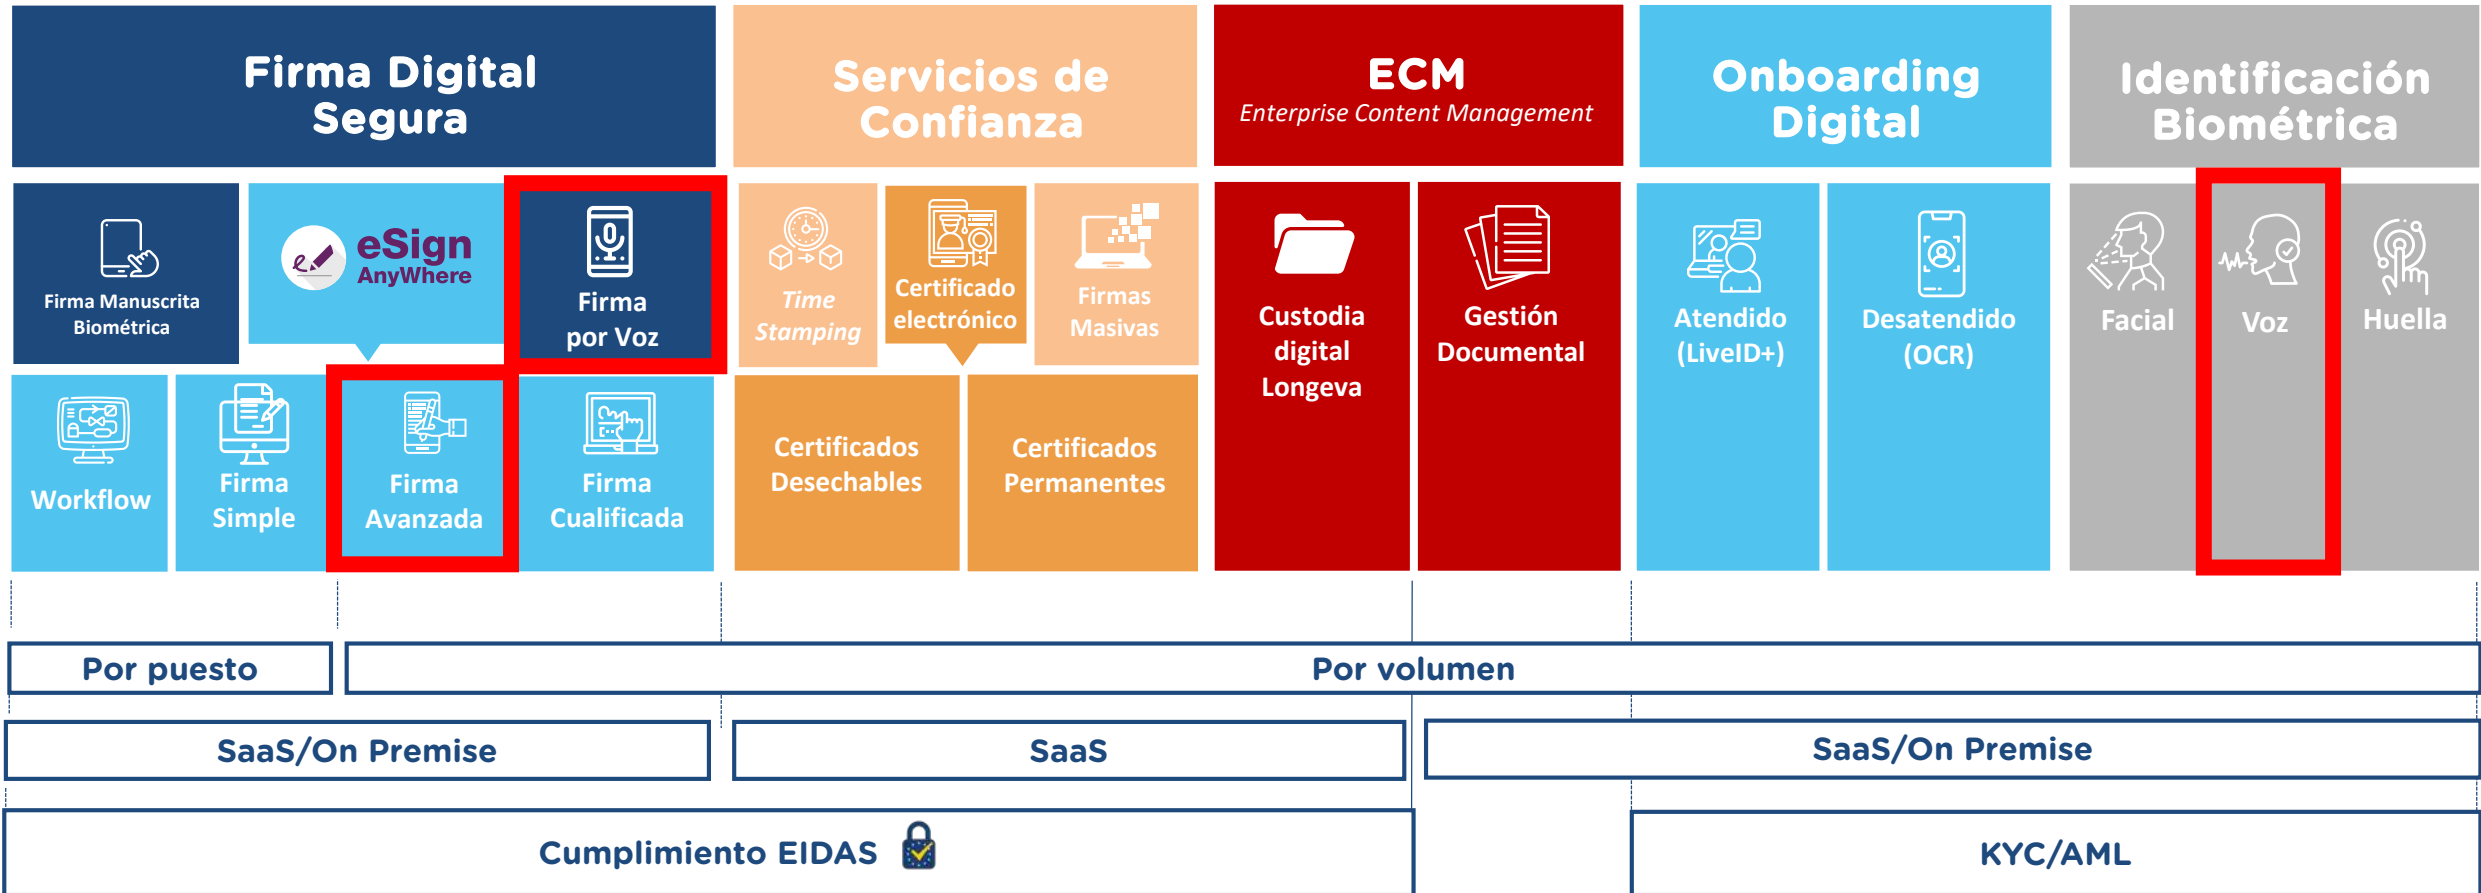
Firma Digital Segura

Servicios de Confianza

ECM
Enterprise Content Management

Onboarding Digital

Identificación Biométrica

Firma Manuscrita Biométrica

eSign AnyWhere

Firma por Voz

Time Stamping

Certificado electrónico

Firmas Masivas

Custodia digital Longeva

Gestión Documental

Atendido (LiveID+)

Desatendido (OCR)

Facial

Voz

Huella

Workflow

Firma Simple

Firma Avanzada

Firma Cualificada

Certificados Desechables

Certificados Permanentes

Por puesto

Por volumen

SaaS/On Premise

SaaS

SaaS/On Premise

Cumplimiento EIDAS

KYC/AML